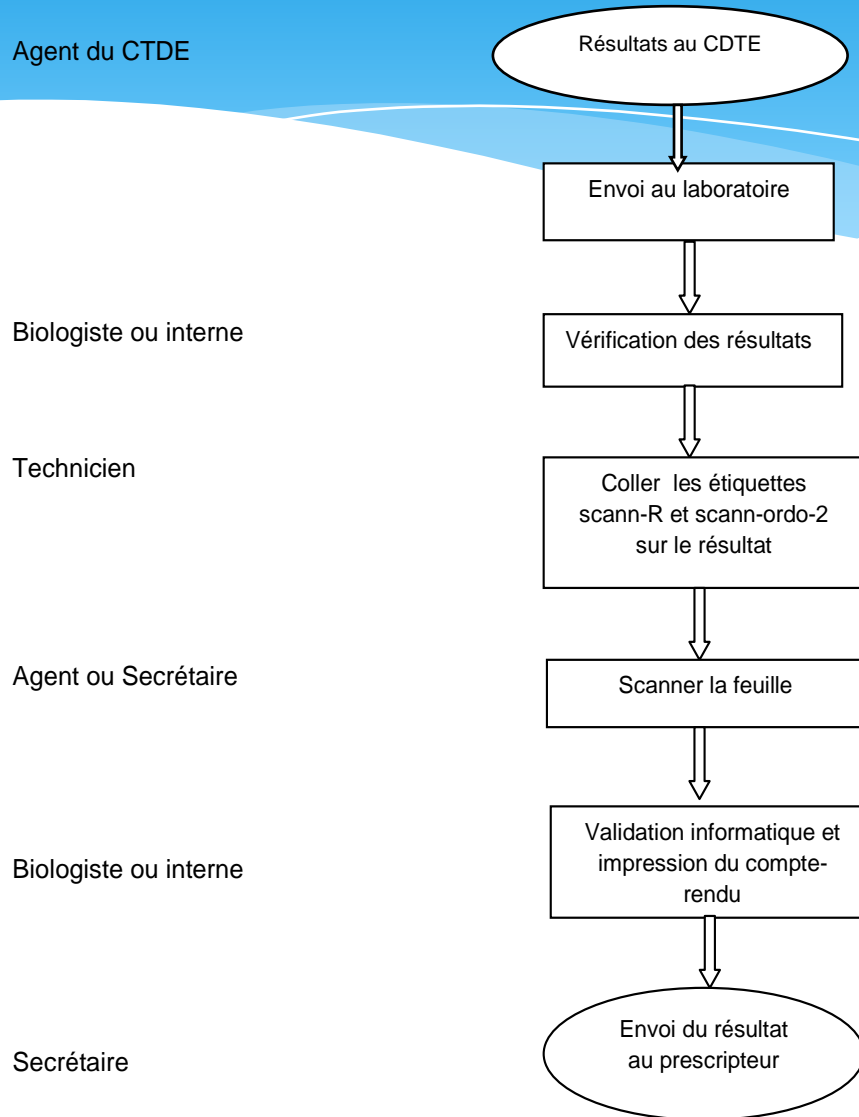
Agent du CTDE

Résultats au CDTE

Envoi au laboratoire

Biologiste ou interne

Vérification des résultats

Technicien

Coller les étiquettes scann-R et scann-ordo-2 sur le résultat

Agent ou Secrétaire

Scanner la feuille

Biologiste ou interne

Validation informatique et impression du compte-rendu

Secrétaire

Envoi du résultat au prescripteur